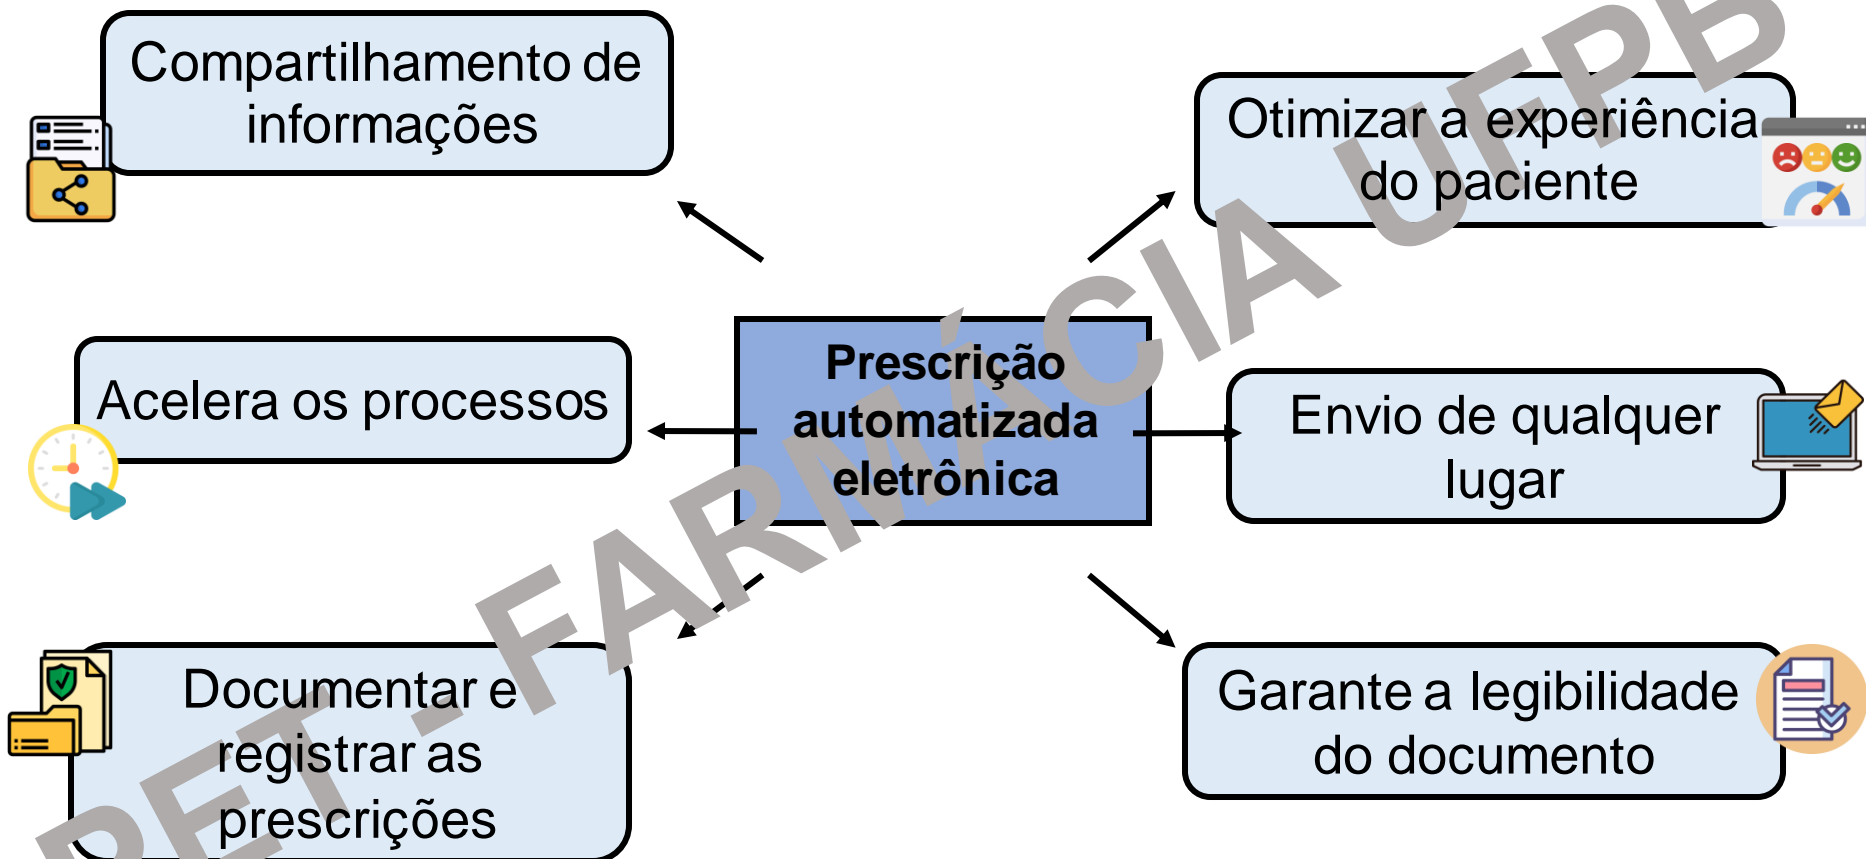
Compartilhamento de informações

Otimizar a experiência do paciente

Prescrição automatizada eletrônica

Acelera os processos

Envio de qualquer lugar

Documentar e registrar as prescrições

Garante a legibilidade do documento

PET - FARMÁCIA UFPB